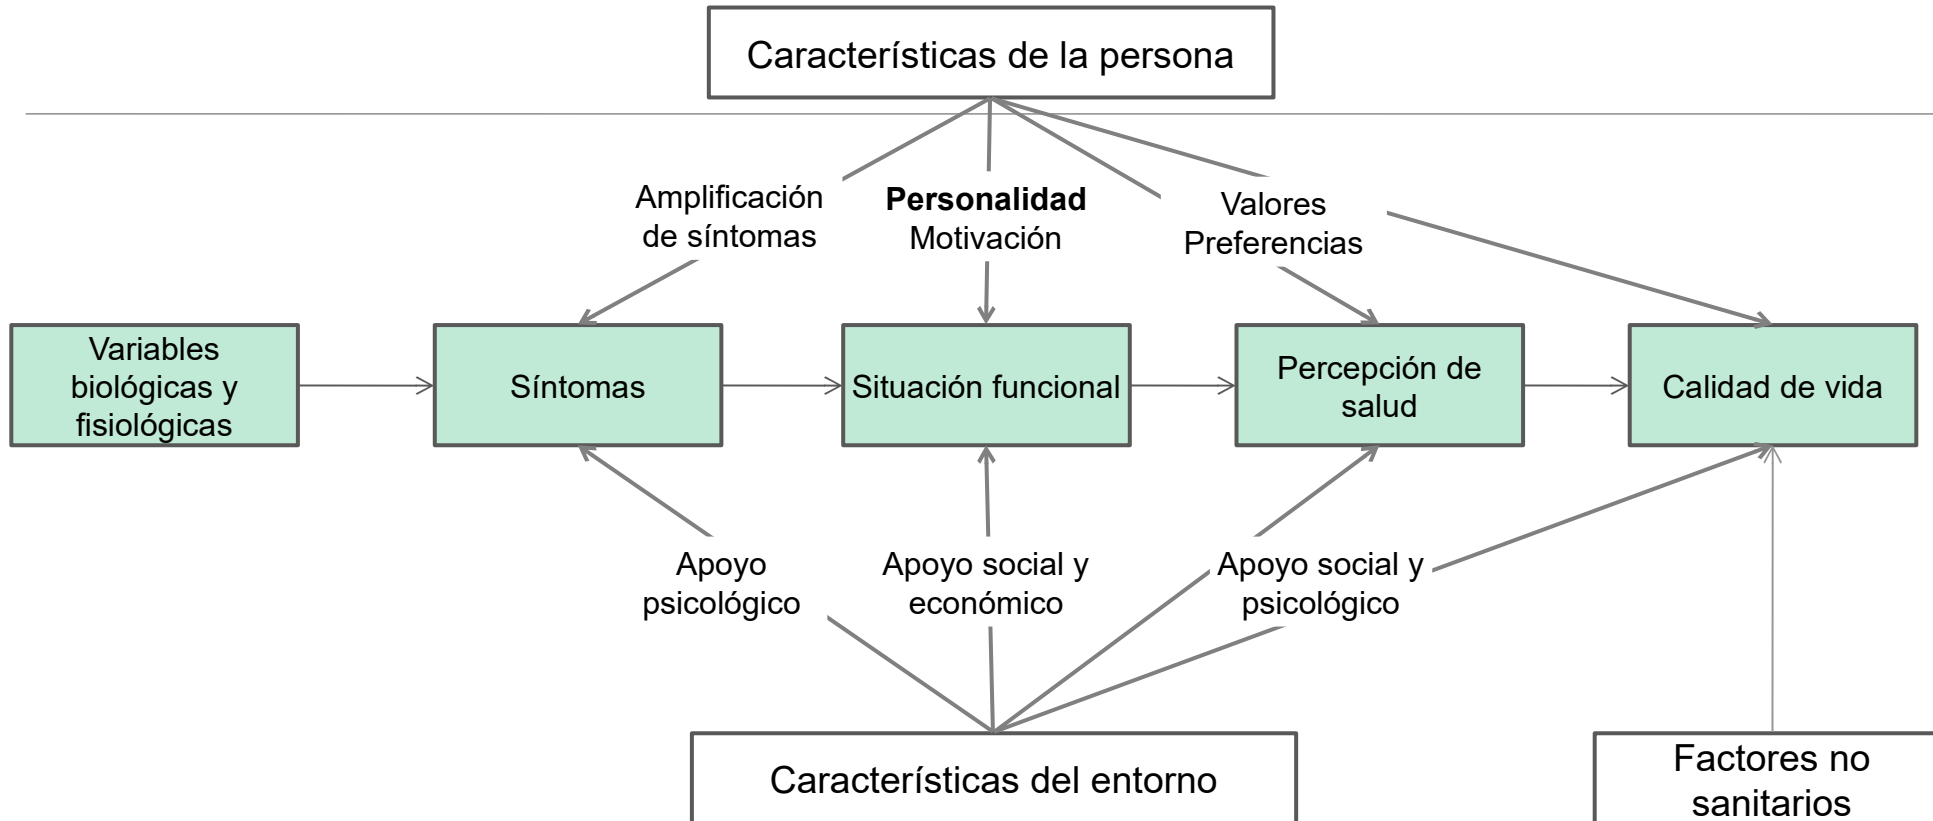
Características de la persona

Amplificación de síntomas

**Personalidad**
Motivación

Valores
Preferencias

Variables biológicas y fisiológicas

Síntomas

Situación funcional

Percepción de salud

Calidad de vida

Apoyo psicológico

Apoyo social y económico

Apoyo social y psicológico

Características del entorno

Factores no sanitarios